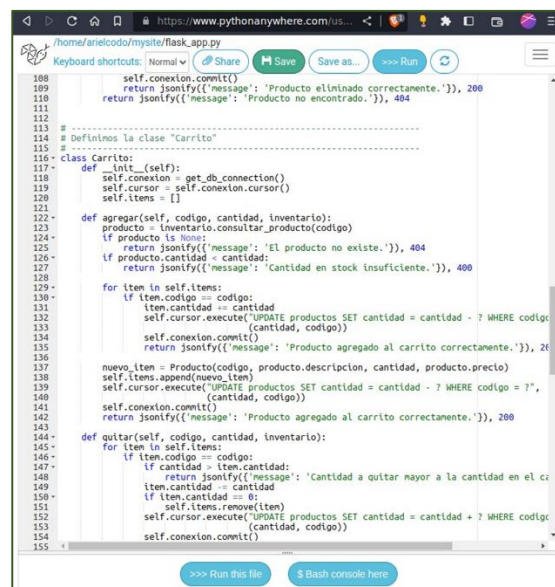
https://www.pythonanywhere.com/us...

/home/arielcodo/mysite/flask_app.py

Keyboard shortcuts: Normal Share Save Save as... >>> Run

108 self.conexion.commit()
109 return jsonify({'message': 'Producto eliminado correctamente.'}), 200
110 return jsonify({'message': 'Producto no encontrado.'}), 404
111
112
113 # -------------------------------------------------------------------
114 # Definimos la clase "Carrito"
115 # -------------------------------------------------------------------
116 class Carrito:
117 def __init__(self):
118 self.conexion = get_db_connection()
119 self.cursor = self.conexion.cursor()
120 self.items = []
121
122 def agregar(self, codigo, cantidad, inventario):
123 producto = inventario.consultar_producto(codigo)
124 if producto is None:
125 return jsonify({'message': 'El producto no existe.'}), 404
126 if producto.cantidad < cantidad:
127 return jsonify({'message': 'Cantidad en stock insuficiente.'}), 400
128
129 for item in self.items:
130 if item.codigo == codigo:
131 item.cantidad += cantidad
132 self.cursor.execute("UPDATE productos SET cantidad = cantidad - ? WHERE codigo
133 (cantidad, codigo))
134 self.conexion.commit()
135 return jsonify({'message': 'Producto agregado al carrito correctamente.'}), 20
136
137 nuevo_item = Producto(codigo, producto.descripcion, cantidad, producto.precio)
138 self.items.append(nuevo_item)
139 self.cursor.execute("UPDATE productos SET cantidad = cantidad - ? WHERE codigo = ?",
140 (cantidad, codigo))
141 self.conexion.commit()
142 return jsonify({'message': 'Producto agregado al carrito correctamente.'}), 200
143
144 def quitar(self, codigo, cantidad, inventario):
145 for item in self.items:
146 if item.codigo == codigo:
147 if cantidad > item.cantidad:
148 return jsonify({'message': 'Cantidad a quitar mayor a la cantidad en el ca
149 item.cantidad -= cantidad
150 if item.cantidad == 0:
151 self.items.remove(item)
152 self.cursor.execute("UPDATE productos SET cantidad = cantidad + ? WHERE codigo
153 (cantidad, codigo))
154 self.conexion.commit()
155

>>> Run this file $ Bash console here